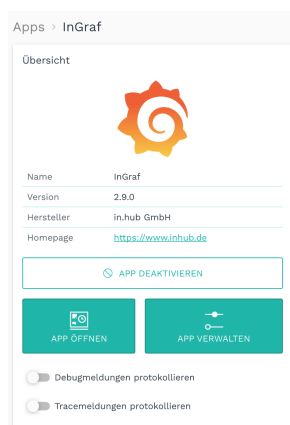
Apps › InGraf

Übersicht

| Name | InGraf |
|---|---|
| Version | 2.9.0 |
| Hersteller | in.hub GmbH |
| Homepage | https://www.inhub.de |

APP DEAKTIVIEREN

APP ÖFFNEN

APP VERWALTEN

Debugmeldungen protokollieren

Tracemeldungen protokollieren